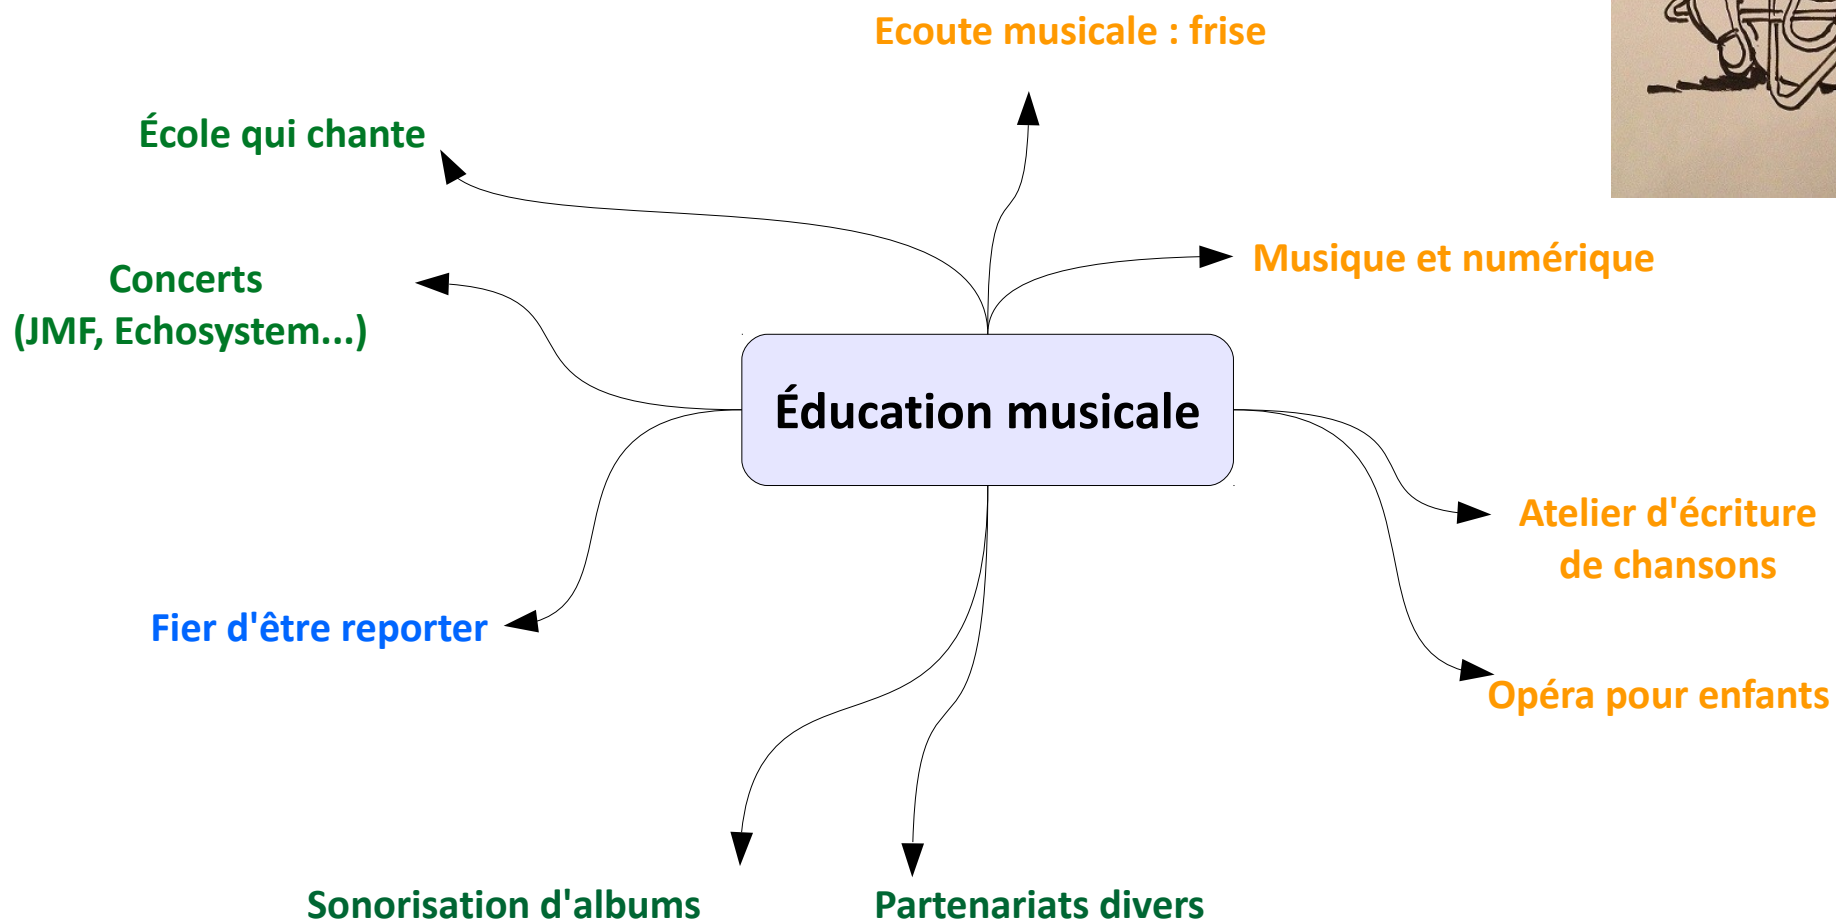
Ecoute musicale : frise

École qui chante

Musique et numérique

Concerts
(JMF, Echosystem...)

Éducation musicale

Atelier d'écriture de chansons

Fier d'être reporter

Opéra pour enfants

Sonorisation d'albums

Partenariats divers